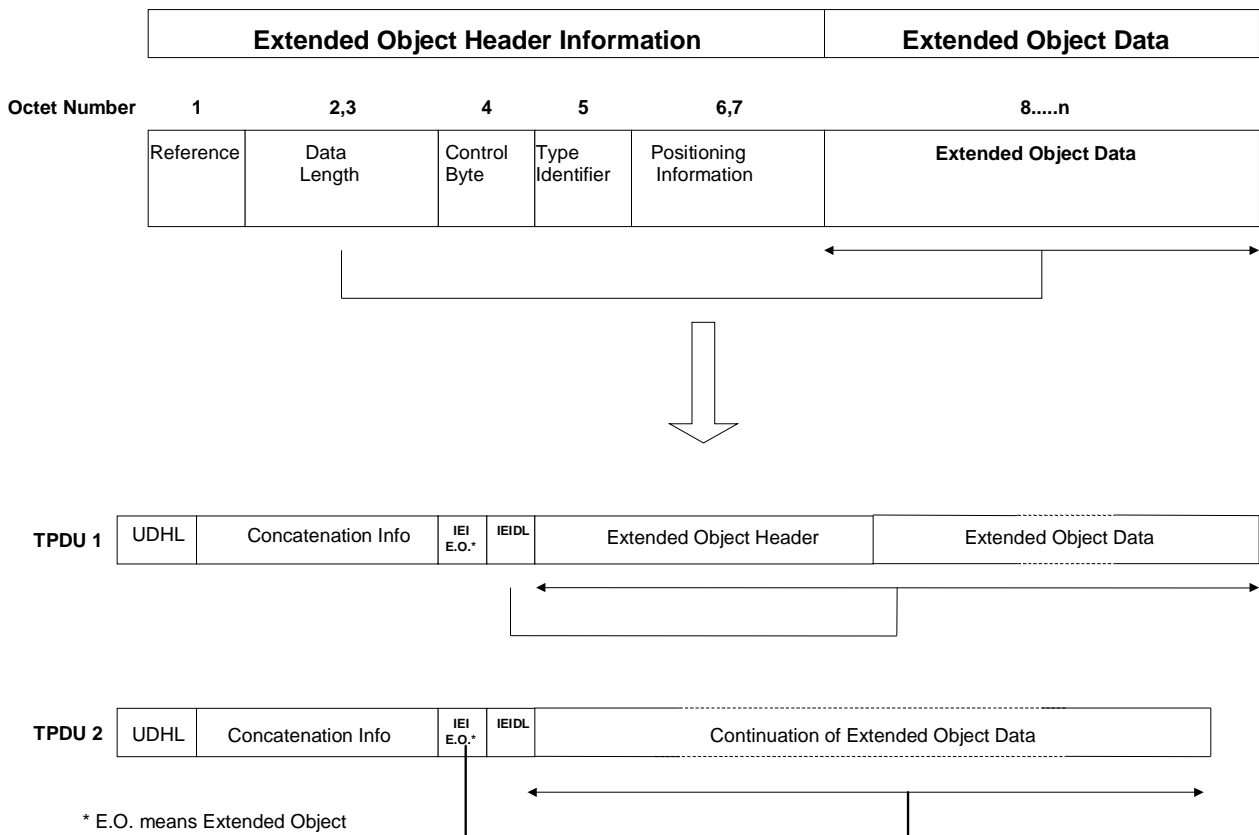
| Extended Object Header Information | Extended Object Data |
|---|---|

| Octet Number | 1 | 2,3 | 4 | 5 | 6,7 | 8.....n |
|---|---|---|---|---|---|---|
| | Reference | Data Length | Control Byte | Type Identifier | Positioning Information | Extended Object Data |

| TPDU 1 | UDHL | Concatenation Info | IEI E.O.* | IEIDL | Extended Object Header | Extended Object Data |
|---|---|---|---|---|---|---|

| TPDU 2 | UDHL | Concatenation Info | IEI E.O.* | IEIDL | Continuation of Extended Object Data |
|---|---|---|---|---|---|

* E.O. means Extended Object